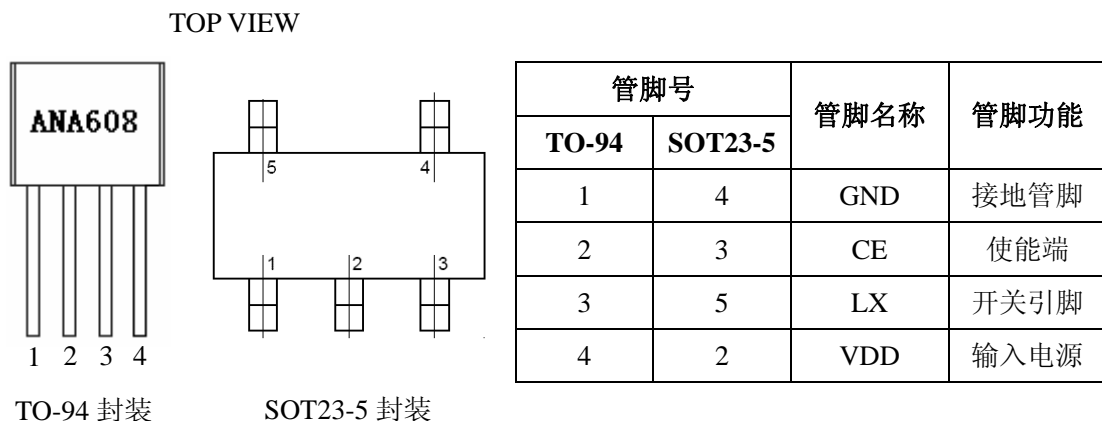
TOP VIEW

ANA608

1 2 3 4

TO-94 封装

5 4
1 2 3

SOT23-5 封装

| 管脚号 | | 管脚名称 | 管脚功能 |
|---|---|---|---|
| TO-94 | SOT23-5 | | |
| 1 | 4 | GND | 接地管脚 |
| 2 | 3 | CE | 使能端 |
| 3 | 5 | LX | 开关引脚 |
| 4 | 2 | VDD | 输入电源 |